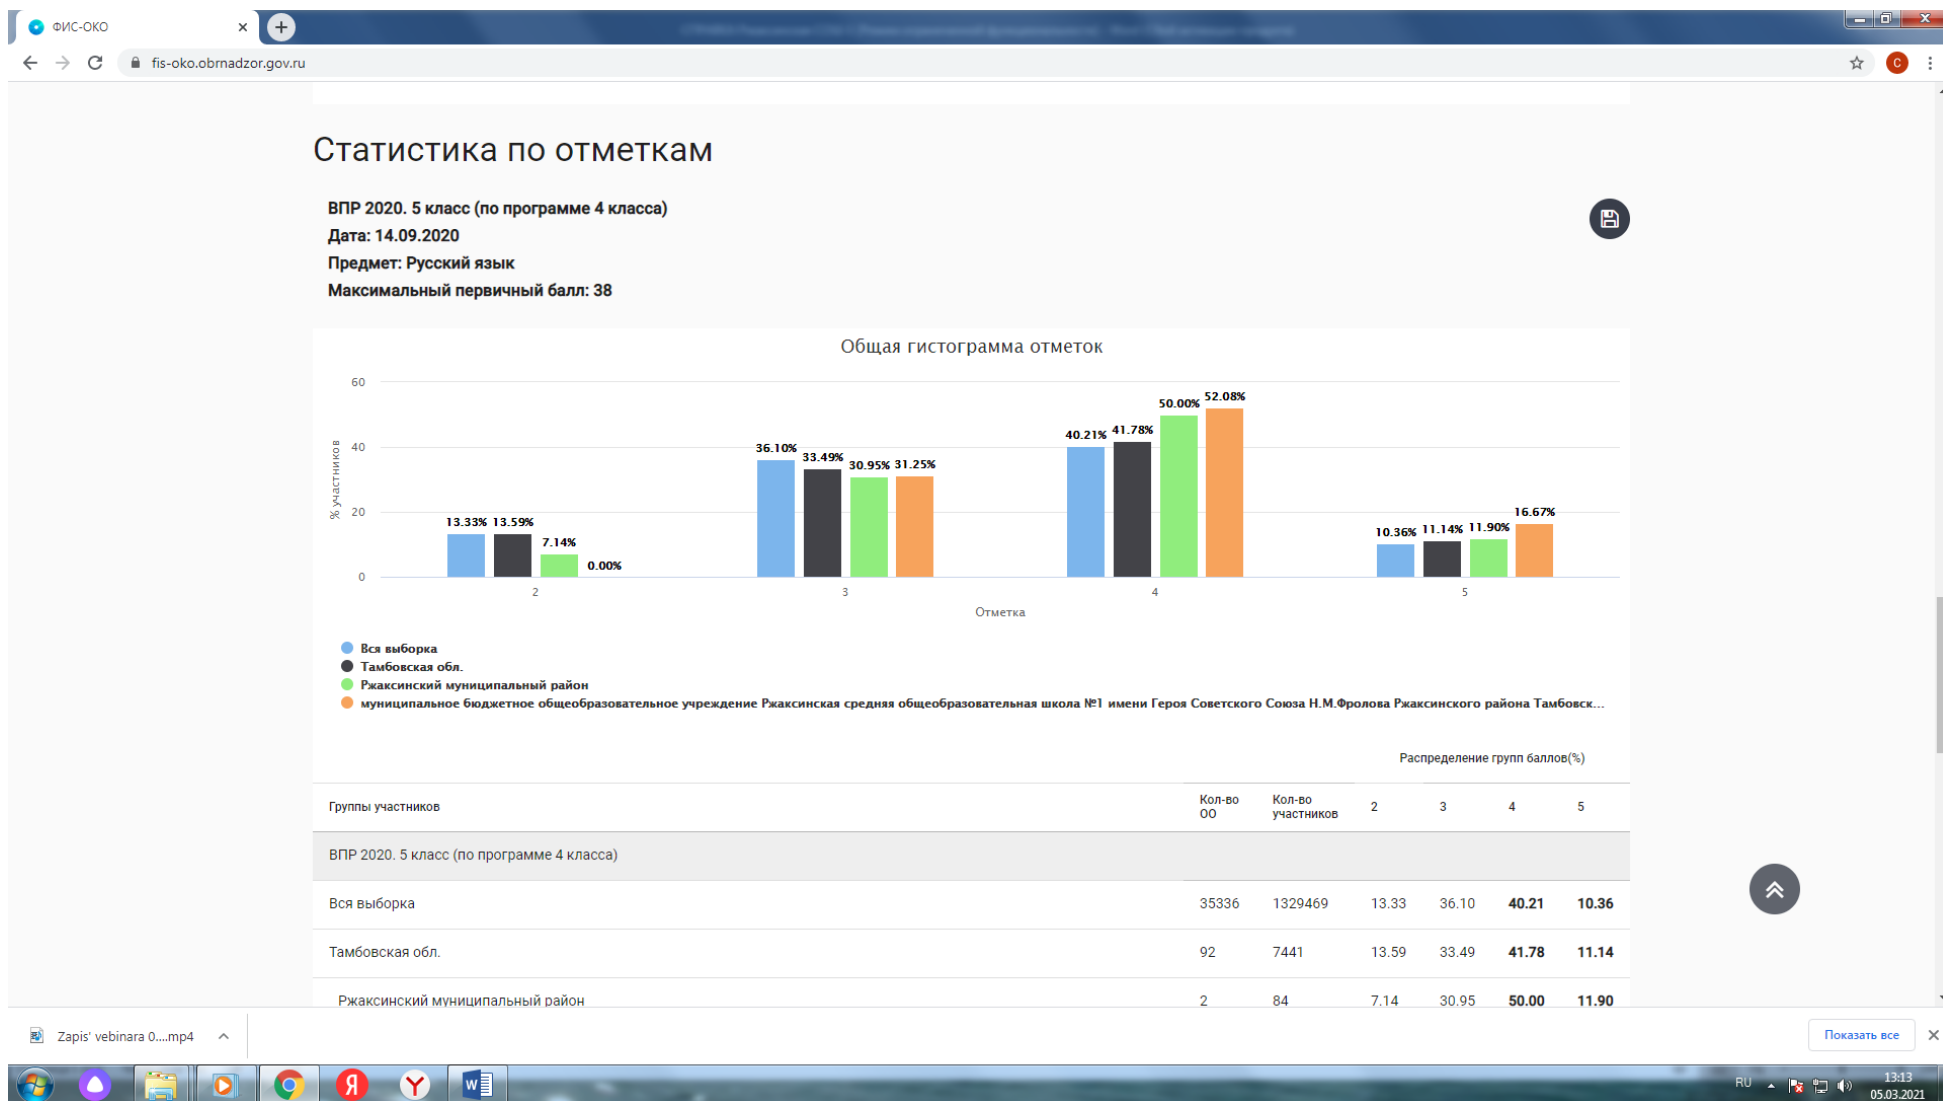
ФИС-ОКО
fis-oko.obrnadzor.gov.ru

Статистика по отметкам

ВПР 2020. 5 класс (по программе 4 класса)
Дата: 14.09.2020
Предмет: Русский язык
Максимальный первичный балл: 38

Общая гистограмма отметок

60
40
20
0
% участников

13.33% 13.59% 7.14% 0.00%
36.10% 33.49% 30.95% 31.25%
40.21% 41.78% 50.00% 52.08%
10.36% 11.14% 11.90% 16.67%

2 3 4 5
Отметка

Вся выборка
Тамбовская обл.
Ржаксинский муниципальный район
муниципальное бюджетное общеобразовательное учреждение Ржаксинская средняя общеобразовательная школа №1 имени Героя Советского Союза Н.М.Фролова Ржаксинского района Тамбовск...

Распределение групп баллов(%)

| Группы участников | Кол-во ОО | Кол-во участников | 2 | 3 | 4 | 5 |
|---|---|---|---|---|---|---|
| ВПР 2020. 5 класс (по программе 4 класса) | | | | | | |
| Вся выборка | 35336 | 1329469 | 13.33 | 36.10 | 40.21 | 10.36 |
| Тамбовская обл. | 92 | 7441 | 13.59 | 33.49 | 41.78 | 11.14 |
| Ржаксинский муниципальный район | 2 | 84 | 7.14 | 30.95 | 50.00 | 11.90 |

Zapis' vebinara 0....mp4
Показать все

RU 13:13 05.03.2021